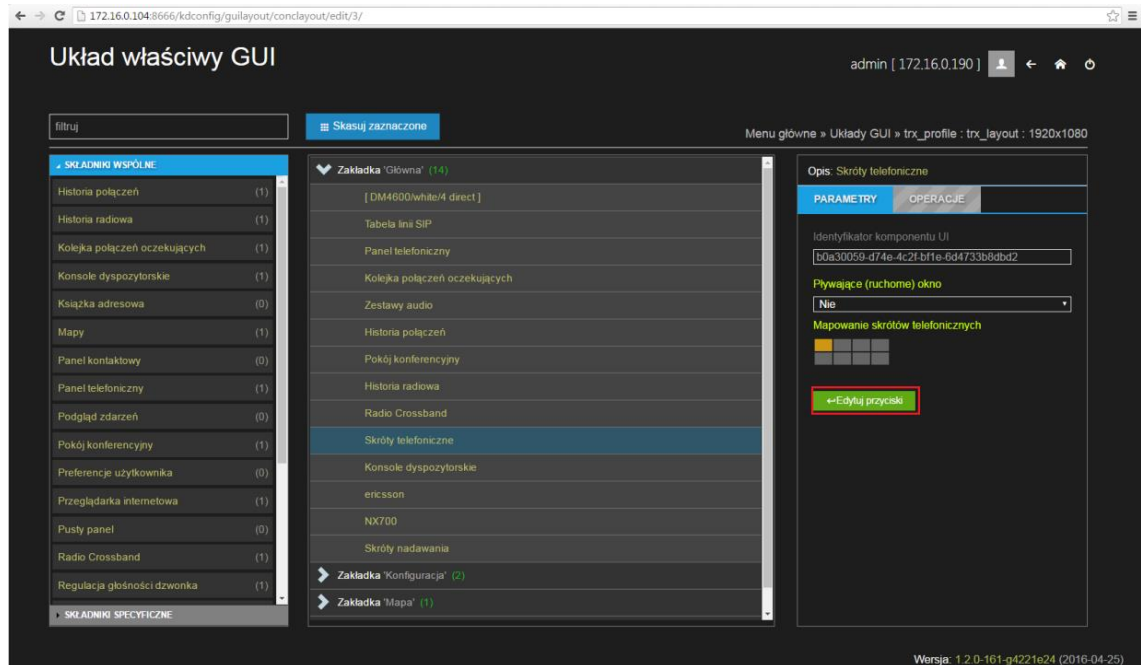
172.16.0.104:8666/kdconfig/guilayout/conclayout/edit/3/

Układ właściwy GUI

admin [ 172.16.0.190 ]

filtruj

Skasuj zaznaczone

Menu główne » Układy GUI » trx_profile : trx_layout : 1920x1080

SKŁADNIKI WSPÓLNE

| | |
|---|---|
| Historia połączeń | (1) |
| Historia radiowa | (1) |
| Kolejka połączeń oczekujących | (1) |
| Konsole dyspozytorskie | (1) |
| Książka adresowa | (0) |
| Mapy | (1) |
| Panel kontaktowy | (0) |
| Panel telefoniczny | (1) |
| Podgląd zdarzeń | (0) |
| Pokój konferencyjny | (1) |
| Preferencje użytkownika | (0) |
| Przeglądarka internetowa | (1) |
| Pusty panel | (0) |
| Radio Crossband | (1) |
| Regulacja głośności dzwonka | (1) |

SKŁADNIKI SPECYFICZNE

Zakładka 'Główna' (14)
[ DM4600/white/4 direct ]
Tabela linii SIP
Panel telefoniczny
Kolejka połączeń oczekujących
Zestawy audio
Historia połączeń
Pokój konferencyjny
Historia radiowa
Radio Crossband
Skróty telefoniczne
Konsole dyspozytorskie
ericsson
NX700
Skróty nadawania
Zakładka 'Konfiguracja' (2)
Zakładka 'Mapa' (1)

Opis: Skróty telefoniczne

PARAMETRY OPERACJE

Identyfikator komponentu UI
b0a30059-d74e-4c2f-bf1e-6d4733b8dbd2

Pływające (ruchome) okno
Nie

Mapowanie skrótów telefonicznych

←Edytuj przyciski

Wersja: 1.2.0-161-g4221e24 (2016-04-25)